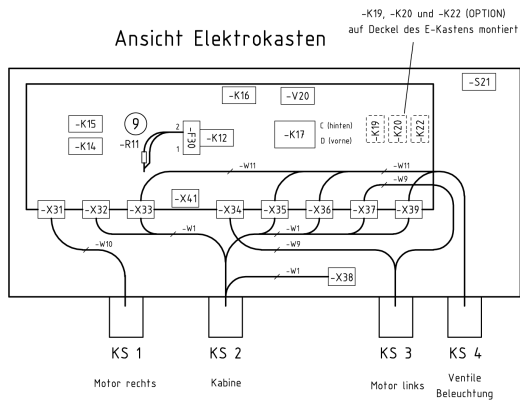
-K19, -K20 und -K22 (OPTION) auf Deckel des E-Kastens montiert

Ansicht Elektrokasten

-S21

-K16
-V20
-K15
-K14
9
-R11
2
1
-F30
-K12
-K17
C (hinten)
D (vorne)
-K19
-K20
-K22
-W11
-W11
-W9
-K41
-X31
-X32
-X33
-X34
-X35
-X36
-X37
-X39
-W10
-W1
-W1
-W9
-W1
-X38

KS 1
Motor rechts
KS 2
Kabine
KS 3
Motor links
KS 4
Ventile Beleuchtung